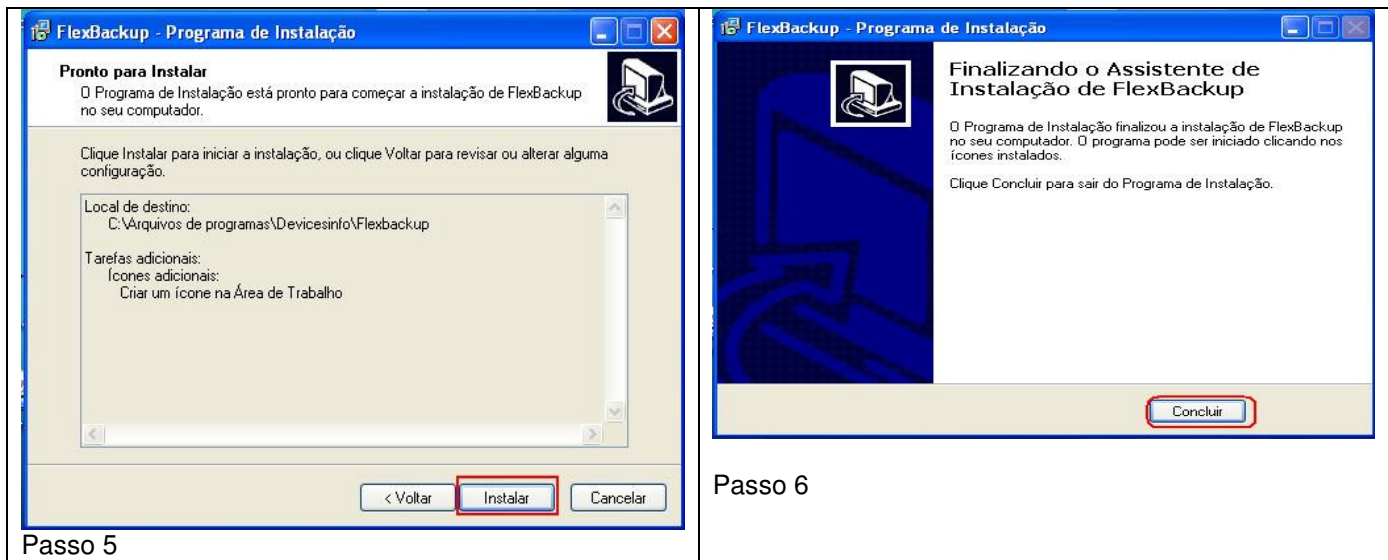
FlexBackup - Programa de Instalação

Pronto para Instalar

O Programa de Instalação está pronto para começar a instalação de FlexBackup no seu computador.

Clique Instalar para iniciar a instalação, ou clique Voltar para revisar ou alterar alguma configuração.

Local de destino:
C:\Arquivos de programas\Devicesinfo\Flexbackup

Tarefas adicionais:
Ícones adicionais:
Criar um ícone na Área de Trabalho

< Voltar
Instalar
Cancelar

Passo 5

FlexBackup - Programa de Instalação

Finalizando o Assistente de Instalação de FlexBackup

O Programa de Instalação finalizou a instalação de FlexBackup no seu computador. O programa pode ser iniciado clicando nos ícones instalados.

Clique Concluir para sair do Programa de Instalação.

Concluir

Passo 6